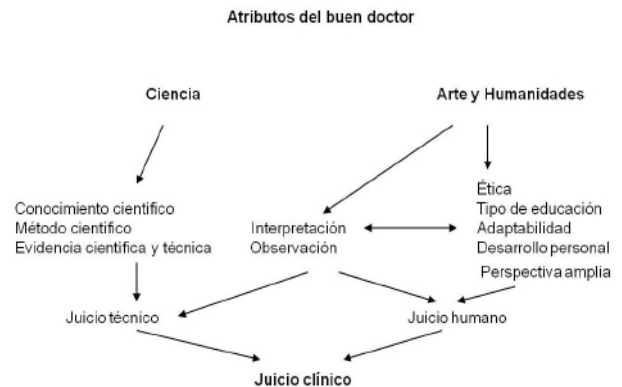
Atributos del buen doctor

Ciencia

Arte y Humanidades

Conocimiento científico
Método científico
Evidencia científica y técnica

Interpretación
Observación

Ética
Tipo de educación
Adaptabilidad
Desarrollo personal
Perspectiva amplia

Juicio técnico

Juicio humano

Juicio clínico